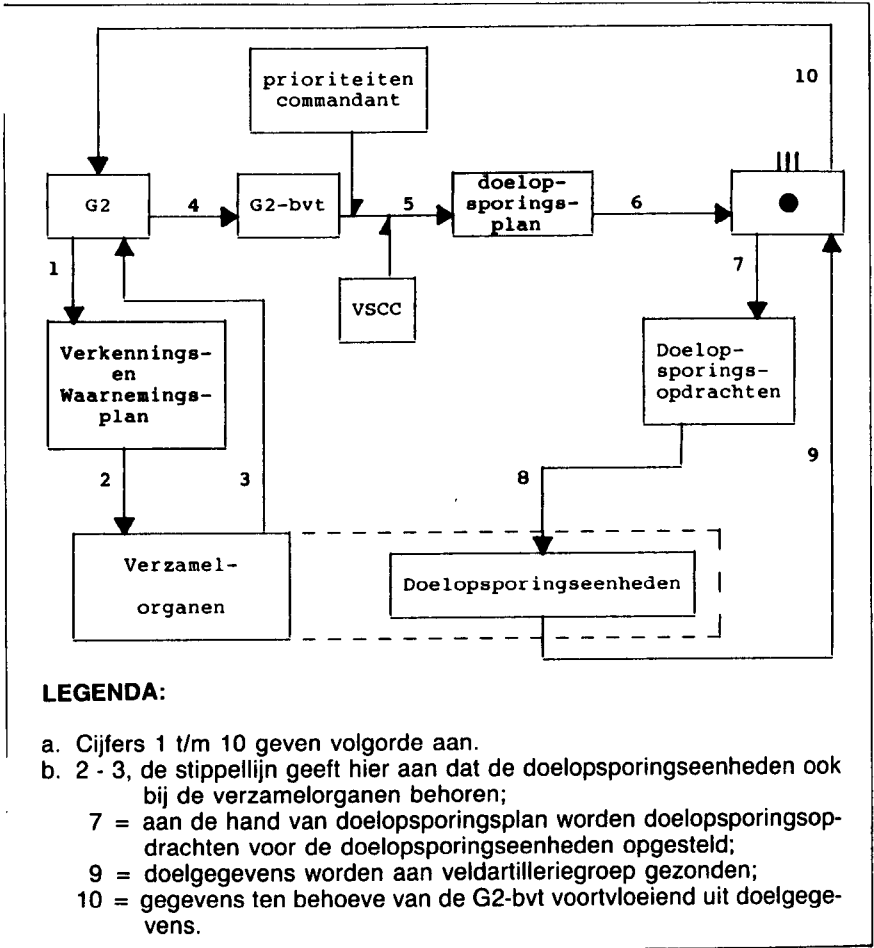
prioriteiten commandant

10

G2

4

G2-bvt

5

doelopsporingsplan

6

1

VSCC

7

Verkennings-en Waarnemingsplan

Doelopsporingsopdrachten

2

3

8

9

Verzamelorganen

Doelopsporingseenheden

LEGENDA:

a. Cijfers 1 t/m 10 geven volgorde aan.
b. 2 - 3, de stippellijn geeft hier aan dat de doelopsporingseenheden ook bij de verzamelorganen behoren;
7 = aan de hand van doelopsporingsplan worden doelopsporingsopdrachten voor de doelopsporingseenheden opgesteld;
9 = doelgegevens worden aan veldartilleriegroep gezonden;
10 = gegevens ten behoeve van de G2-bvt voortvloeiend uit doelgegevens.